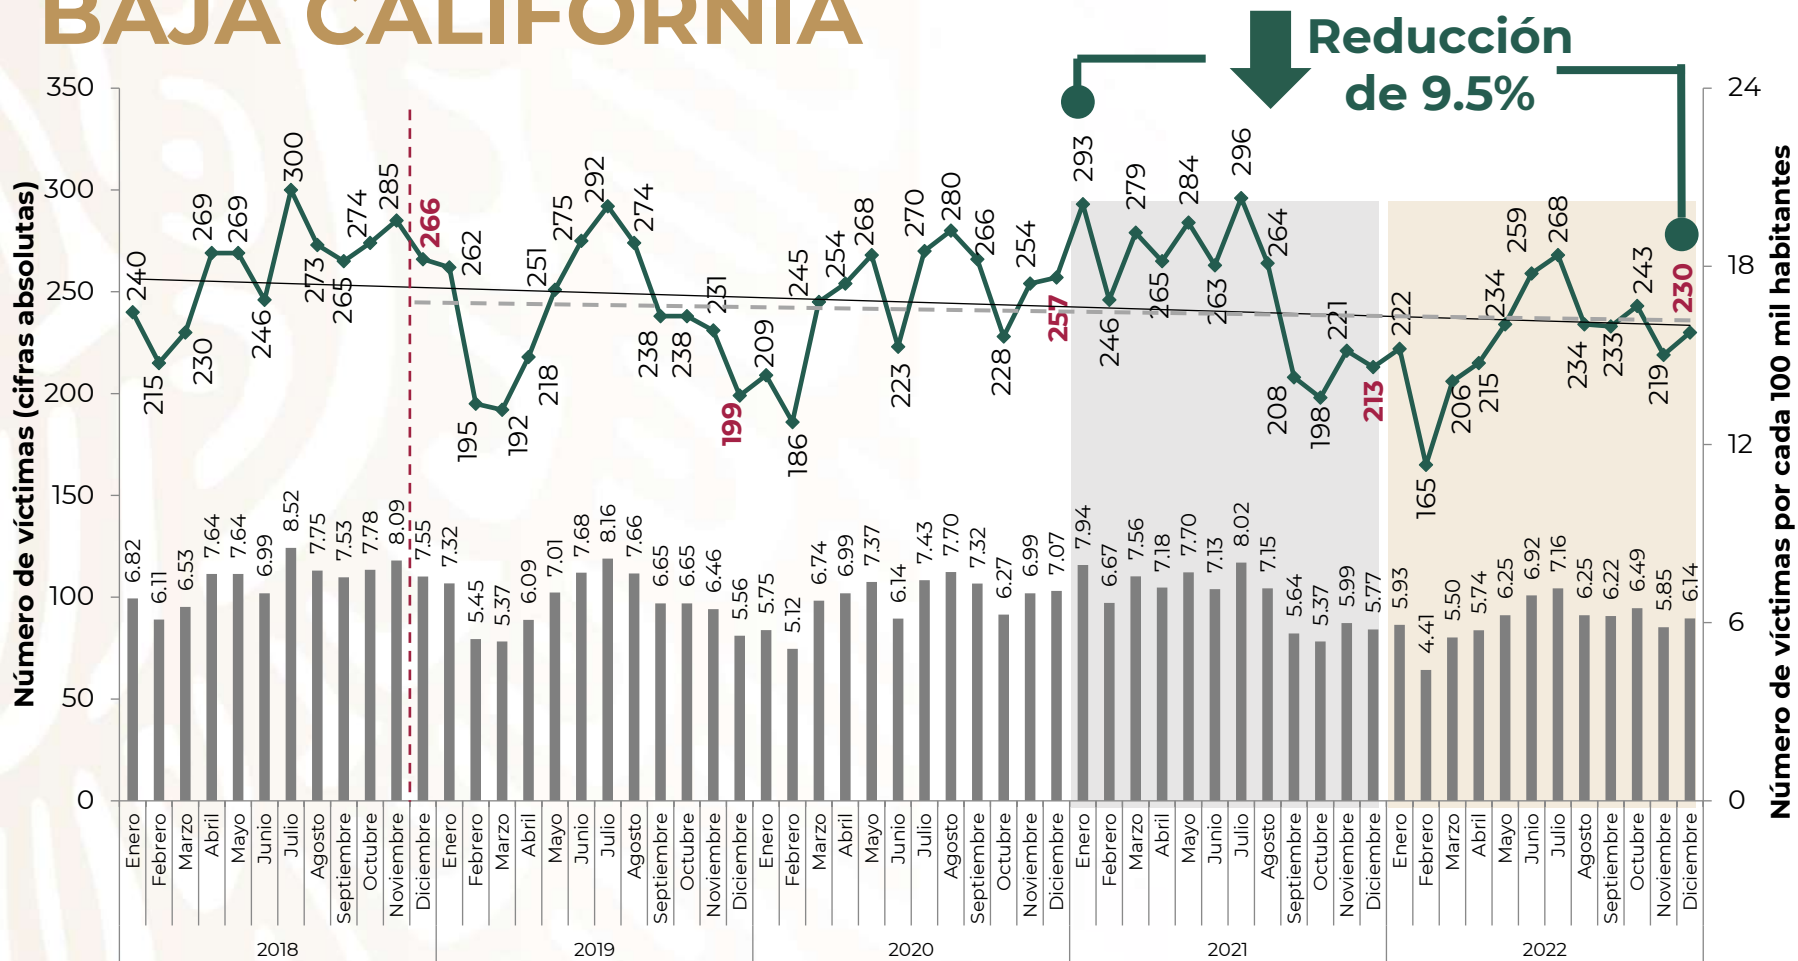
BAJA CALIFORNIA

Reducción de 9.5%

Número de víctimas (cifras absolutas)

Número de víctimas por cada 100 mil habitantes

350
300
250
200
150
100
50
0

24
18
12
6
0

240 215 230 269 269 246 300 273 265 274 285 266 262 195 192 218 251 275 292 274 238 238 231 199 209 186 245 254 268 223 270 280 266 228 254 257 293 246 279 265 284 263 296 264 208 198 221 213 222 165 206 215 234 259 268 234 233 243 219 230

6.82 6.11 6.53 7.64 7.64 6.99 8.52 7.75 7.53 7.78 8.09 7.55 7.32 5.45 5.37 6.09 7.01 7.68 8.16 7.66 6.65 6.65 6.46 5.56 5.75 5.12 6.74 6.99 7.37 6.14 7.43 7.70 7.32 6.27 6.99 7.07 7.94 6.67 7.56 7.18 7.70 7.13 8.02 7.15 5.64 5.37 5.99 5.77 5.93 4.41 5.50 5.74 6.25 6.92 7.16 6.25 6.22 6.49 5.85 6.14

Enero Febrero Marzo Abril Mayo Junio Julio Agosto Septiembre Octubre Noviembre Diciembre
2018
Enero Febrero Marzo Abril Mayo Junio Julio Agosto Septiembre Octubre Noviembre Diciembre
2019
Enero Febrero Marzo Abril Mayo Junio Julio Agosto Septiembre Octubre Noviembre Diciembre
2020
Enero Febrero Marzo Abril Mayo Junio Julio Agosto Septiembre Octubre Noviembre Diciembre
2021
Enero Febrero Marzo Abril Mayo Junio Julio Agosto Septiembre Octubre Noviembre Diciembre
2022